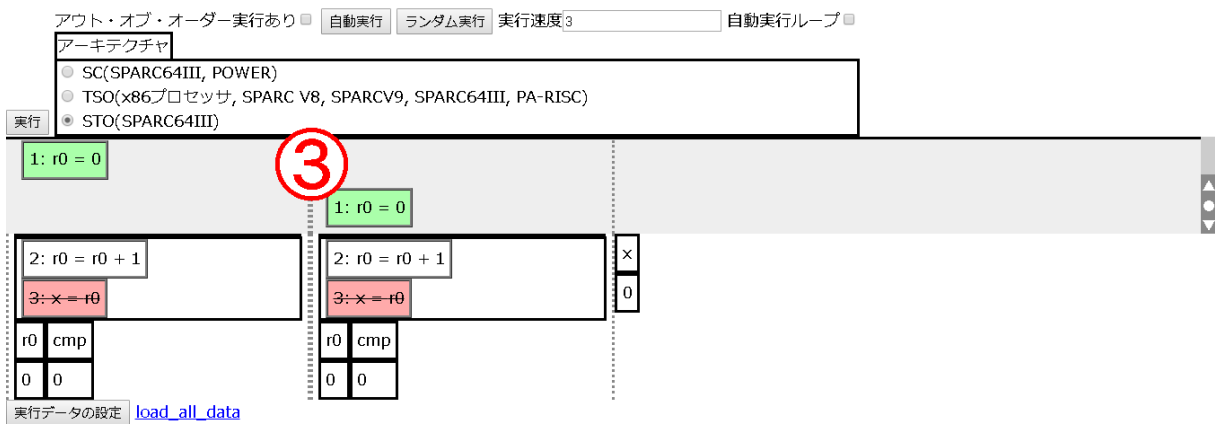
アウト・オブ・オーダー実行あり 自動実行 ランダム実行 実行速度 3 自動実行ループ

アーキテクチャ

SC(SPARC64III, POWER)

TSO(x86プロセッサ, SPARC V8, SPARCV9, SPARC64III, PA-RISC)

STO(SPARC64III)

実行

1: r0 = 0

③

1: r0 = 0

2: r0 = r0 + 1

~~3: x = r0~~

| r0 | cmp |
|---|---|
| 0 | 0 |

2: r0 = r0 + 1

~~3: x = r0~~

| r0 | cmp |
|---|---|
| 0 | 0 |

| x |
|---|
| 0 |

実行データの設定 load_all_data